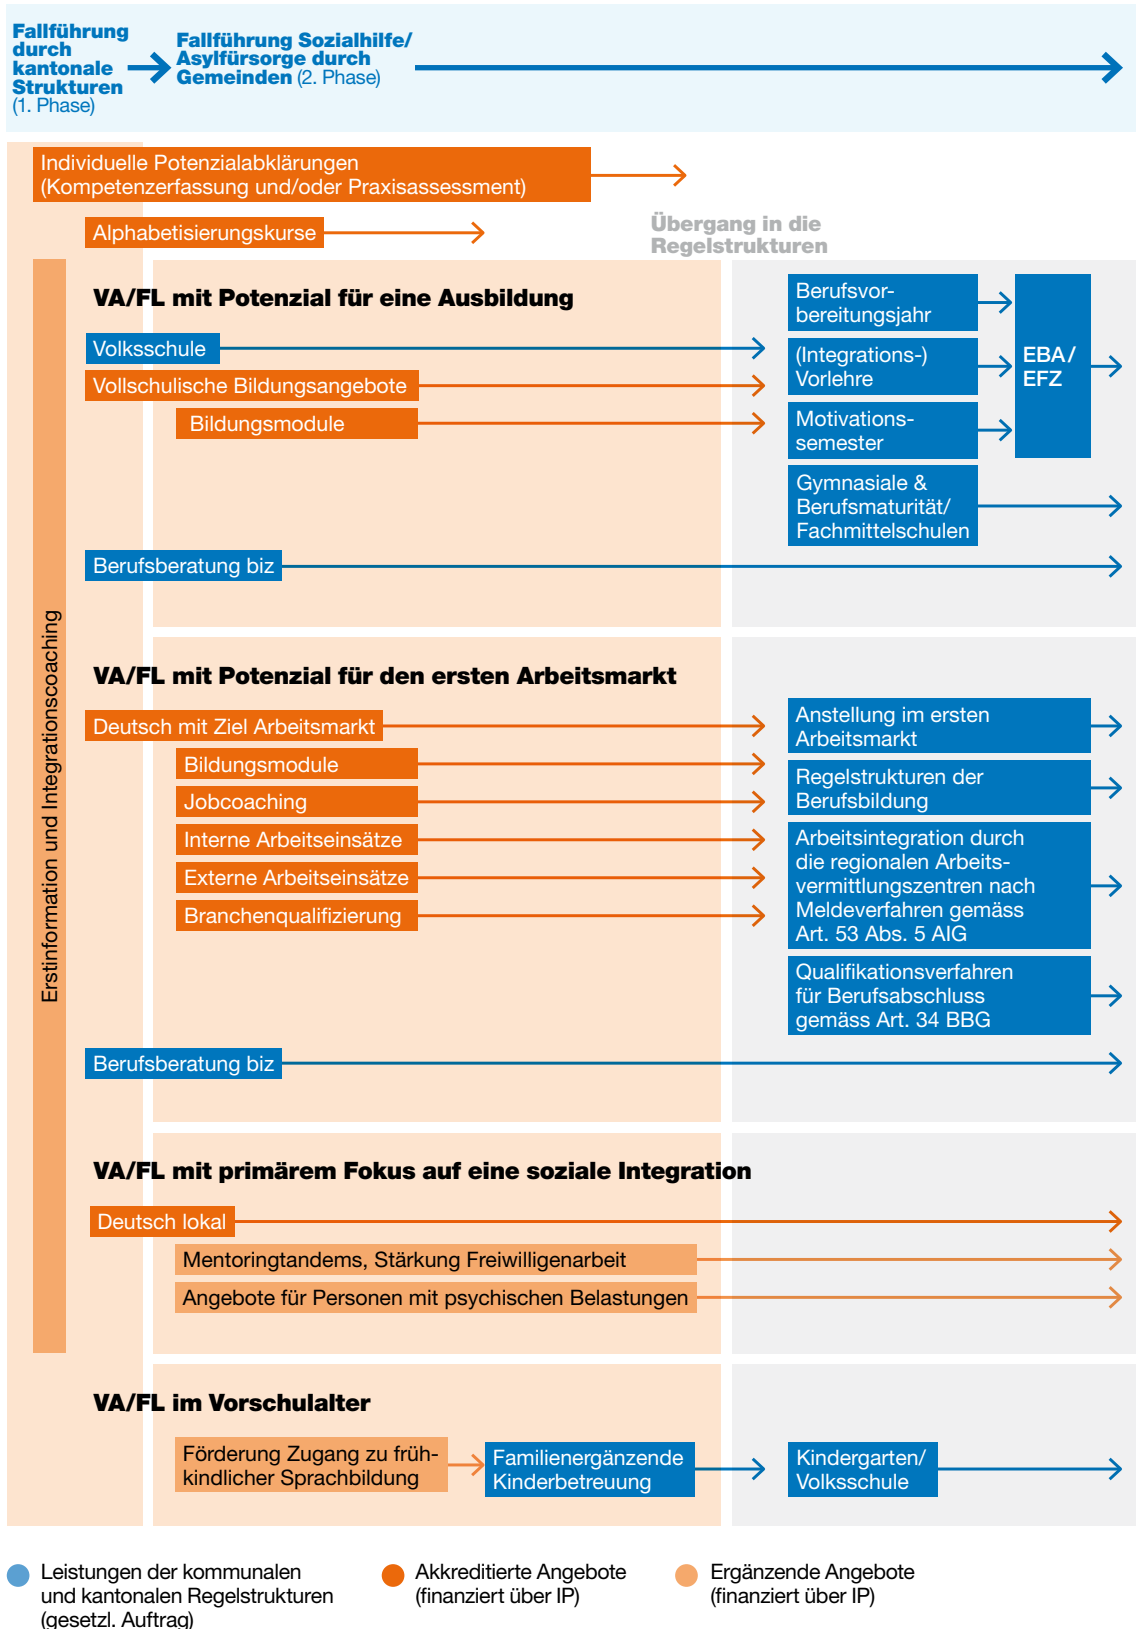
Fallführung durch kantonale Strukturen (1. Phase)

Fallführung Sozialhilfe/ Asylfürsorge durch Gemeinden (2. Phase)

Individuelle Potenzialabklärungen (Kompetenzerfassung und/oder Praxisassessment)

Alphabetisierungskurse

Übergang in die Regelstrukturen

Erstinformation und Integrationscoaching

VA/FL mit Potenzial für eine Ausbildung

Volksschule

Vollschulische Bildungsangebote

Bildungsmodule

Berufsvorbereitungsjahr

(Integrations-) Vorlehre

Motivationssemester

EBA / EFZ

Gymnasiale & Berufsmaturität/ Fachmittelschulen

Berufsberatung biz

VA/FL mit Potenzial für den ersten Arbeitsmarkt

Deutsch mit Ziel Arbeitsmarkt

Bildungsmodule

Jobcoaching

Interne Arbeitseinsätze

Externe Arbeitseinsätze

Branchenqualifizierung

Anstellung im ersten Arbeitsmarkt

Regelstrukturen der Berufsbildung

Arbeitsintegration durch die regionalen Arbeitsvermittlungszentren nach Meldeverfahren gemäss Art. 53 Abs. 5 AIG

Qualifikationsverfahren für Berufsabschluss gemäss Art. 34 BBG

Berufsberatung biz

VA/FL mit primärem Fokus auf eine soziale Integration

Deutsch lokal

Mentoringtandems, Stärkung Freiwilligenarbeit

Angebote für Personen mit psychischen Belastungen

VA/FL im Vorschulalter

Förderung Zugang zu frühkindlicher Sprachbildung

Familienergänzende Kinderbetreuung

Kindergarten/ Volksschule

Leistungen der kommunalen und kantonalen Regelstrukturen (gesetzl. Auftrag)

Akkreditierte Angebote (finanziert über IP)

Ergänzende Angebote (finanziert über IP)